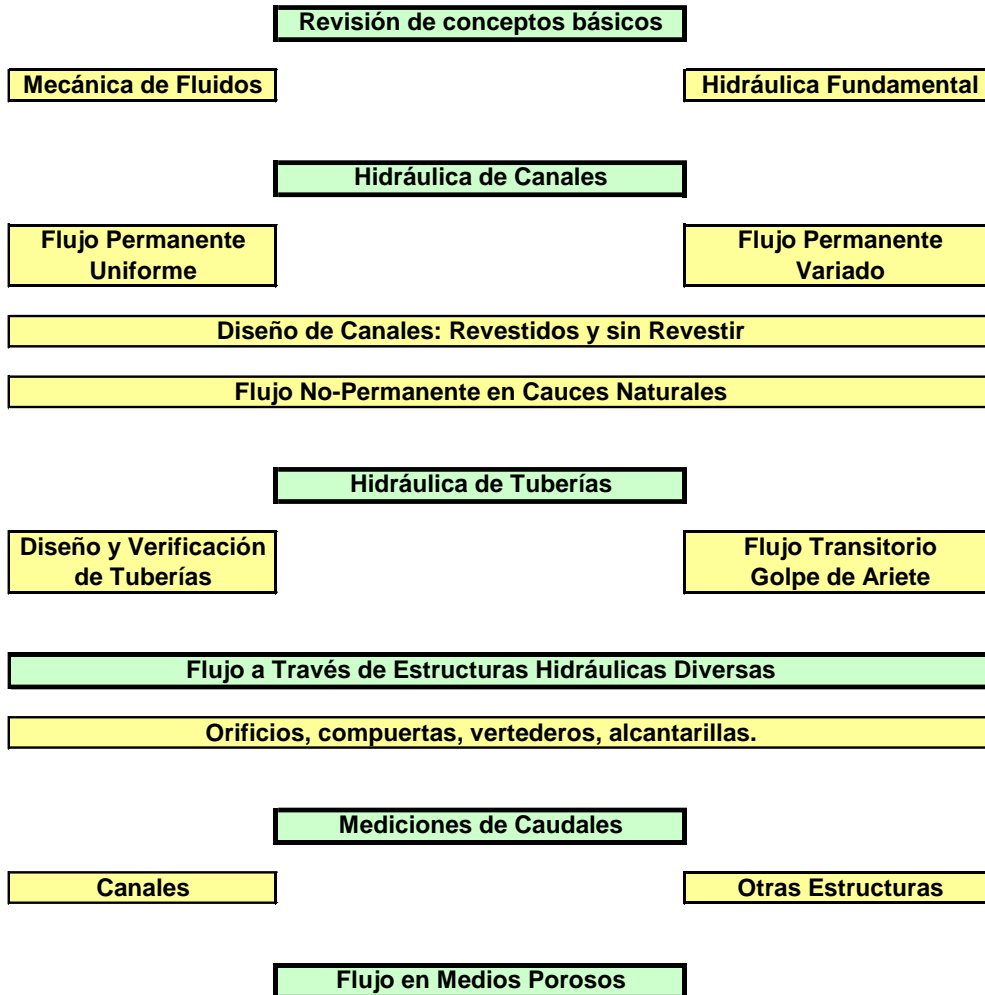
Revisión de conceptos básicos

Mecánica de Fluidos

Hidráulica Fundamental

Hidráulica de Canales

Flujo Permanente Uniforme

Flujo Permanente Variado

Diseño de Canales: Revestidos y sin Revestir

Flujo No-Permanente en Cauces Naturales

Hidráulica de Tuberías

Diseño y Verificación de Tuberías

Flujo Transitorio Golpe de Ariete

Flujo a Través de Estructuras Hidráulicas Diversas

Orificios, compuertas, vertederos, alcantarillas.

Mediciones de Caudales

Canales

Otras Estructuras

Flujo en Medios Porosos